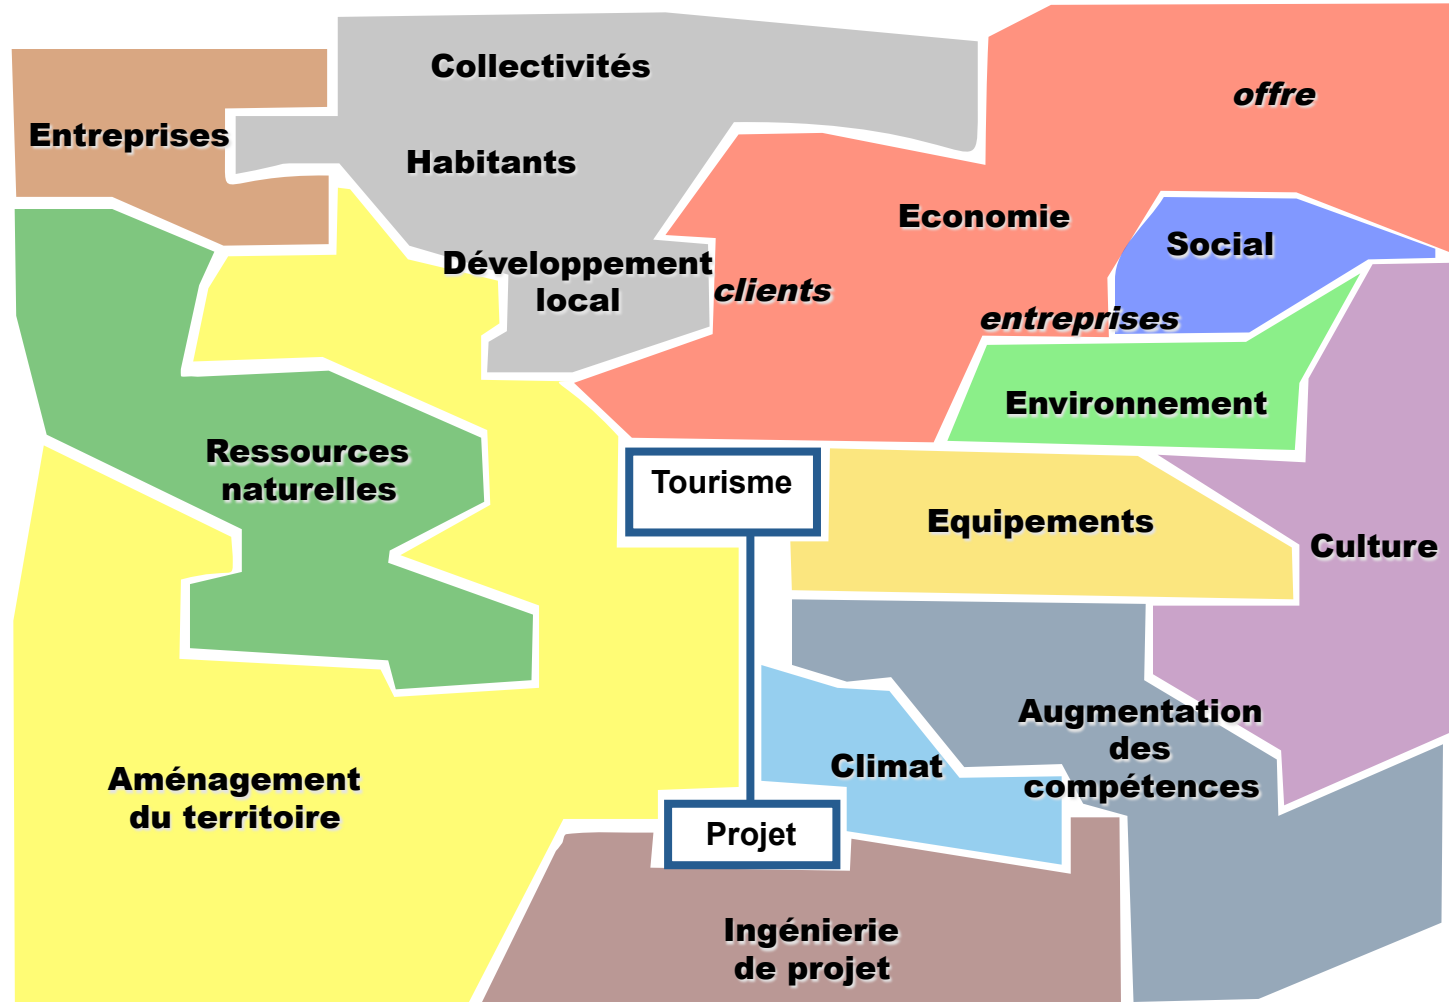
Collectivités

offre

Entreprises

Habitants

Economie

Social

Développement local

clients

entreprises

Environnement

Ressources naturelles

Tourisme

Equipements

Culture

Augmentation des compétences

Climat

Aménagement du territoire

Projet

Ingénierie de projet